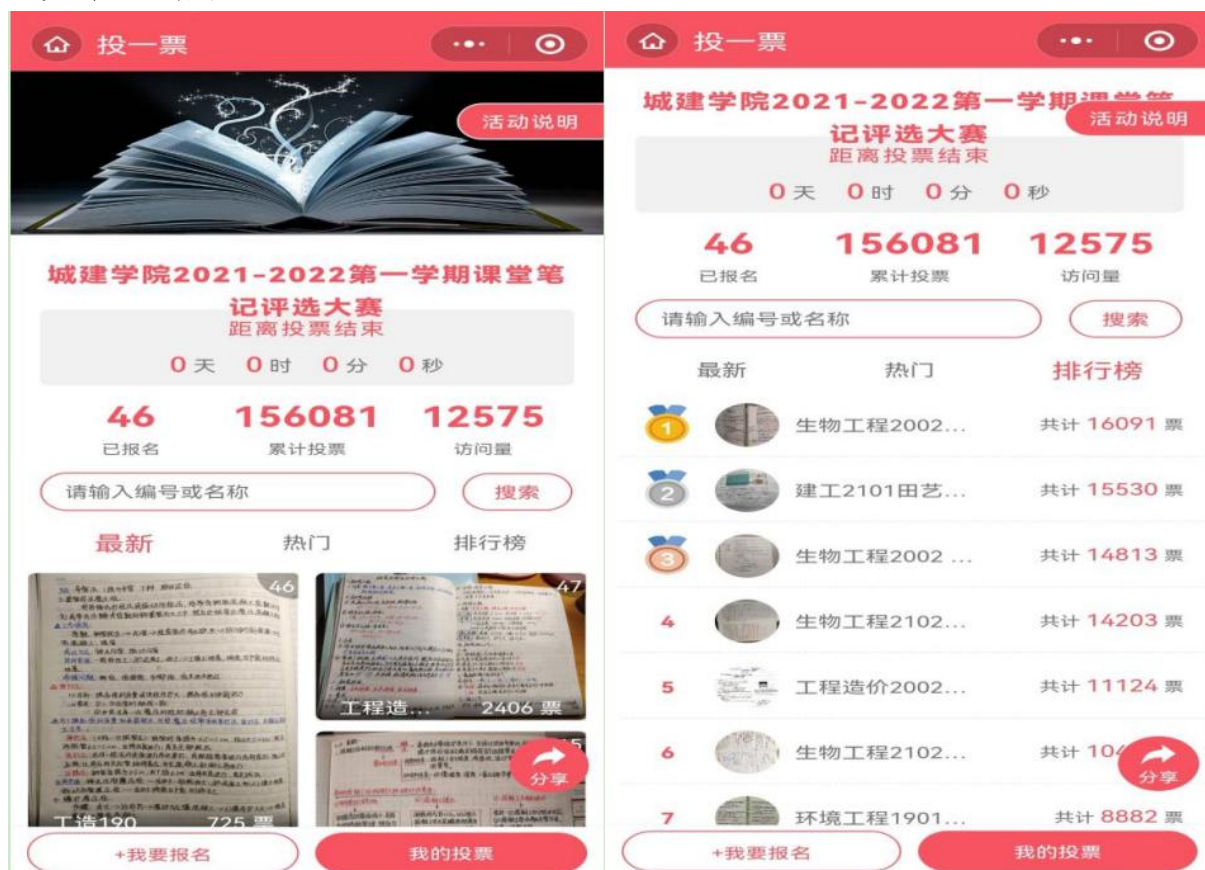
投一票

活动说明

城建学院2021-2022第一学期课堂笔记评选大赛

距离投票结束

0天 0时 0分 0秒

| 46 | 156081 | 12575 |
|---|---|---|
| 已报名 | 累计投票 | 访问量 |

请输入编号或名称 搜索

最新 热门 排行榜

46

47

工程造... 2406 票

工造190 725 票

分享

+我要报名 我的投票

投一票

城建学院2021-2022第一学期课堂笔记评选大赛

活动说明

距离投票结束

0天 0时 0分 0秒

| 46 | 156081 | 12575 |
|---|---|---|
| 已报名 | 累计投票 | 访问量 |

请输入编号或名称 搜索

最新 热门 排行榜

| 1 | 生物工程2002... | 共计 16091 票 |
|---|---|---|
| 2 | 建工2101田艺... | 共计 15530 票 |
| 3 | 生物工程2002 ... | 共计 14813 票 |
| 4 | 生物工程2102... | 共计 14203 票 |
| 5 | 工程造价2002... | 共计 11124 票 |
| 6 | 生物工程2102... | 共计 10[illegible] |
| 7 | 环境工程1901... | 共计 8882 票 |

分享

+我要报名 我的投票